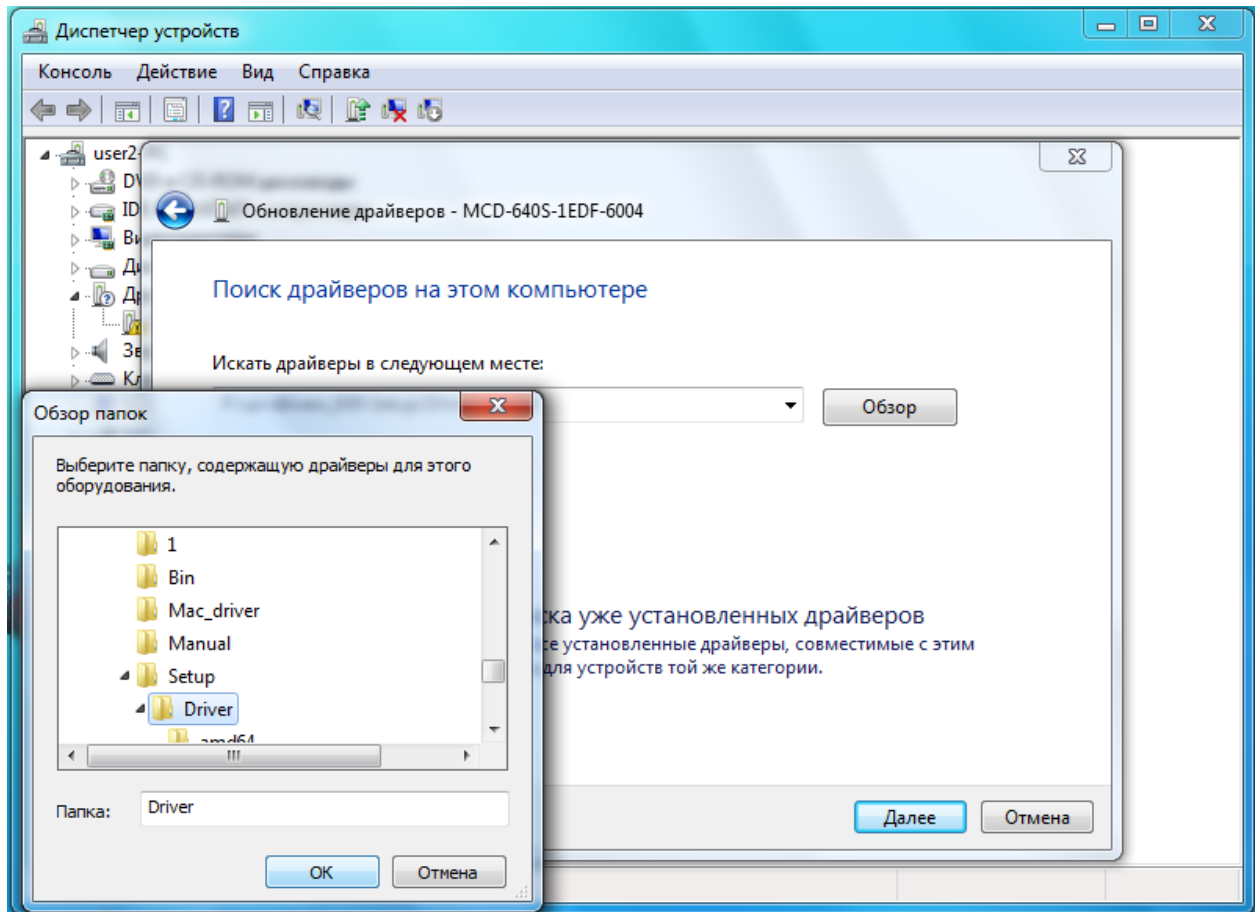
Диспетчер устройств

Консоль Действие Вид Справка

user2-
DV
ID
Ви
Де
Др
Зв
Кл

Обновление драйверов - MCD-640S-1EDF-6004

Поиск драйверов на этом компьютере

Искать драйверы в следующем месте:

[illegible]

Обзор

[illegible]ска уже установленных драйверов
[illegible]се установленные драйверы, совместимые с этим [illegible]для устройств той же категории.

Далее Отмена

Обзор папок

Выберите папку, содержащую драйверы для этого оборудования.

1
Bin
Mac_driver
Manual
Setup
Driver
amd64

Папка: Driver

OK Отмена